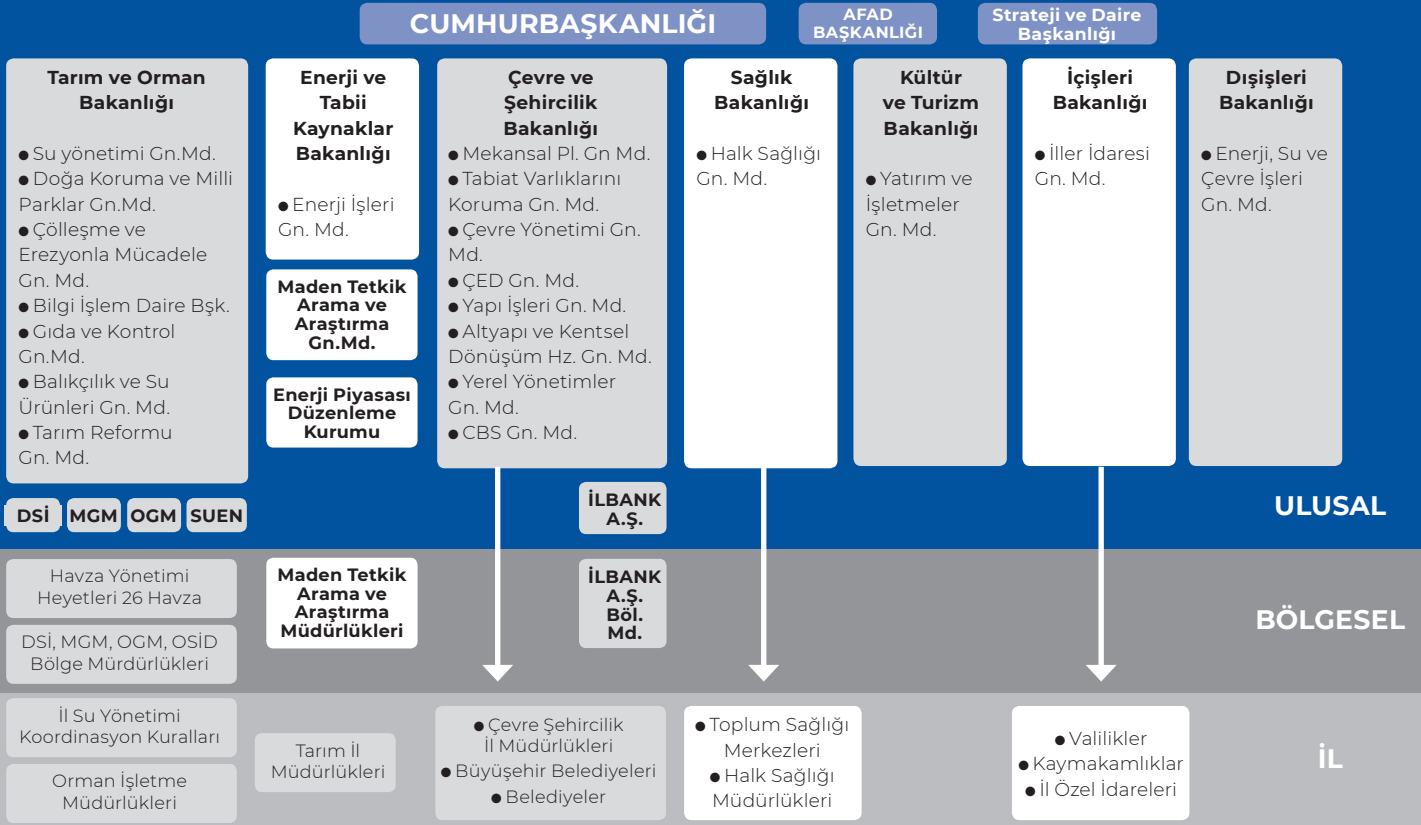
CUMHURBAŞKANLIĞI

AFAD BAŞKANLIĞI

Strateji ve Daire Başkanlığı

Tarım ve Orman Bakanlığı

● Su yönetimi Gn.Md.
● Doğa Koruma ve Milli Parklar Gn.Md.
● Çölleşme ve Erezyonla Mücadele Gn. Md.
● Bilgi İşlem Daire Bşk.
● Gıda ve Kontrol Gn.Md.
● Balıkçılık ve Su Ürünleri Gn. Md.
● Tarım Reformu Gn. Md.

DSİ MGM OGM SUEN

Enerji ve Tabii Kaynaklar Bakanlığı

● Enerji İşleri Gn. Md.

Maden Tetkik Arama ve Araştırma Gn.Md.

Enerji Piyasası Düzenleme Kurumu

Çevre ve Şehircilik Bakanlığı

● Mekansal Pl. Gn Md.
● Tabiat Varlıklarını Koruma Gn. Md.
● Çevre Yönetimi Gn. Md.
● ÇED Gn. Md.
● Yapı İşleri Gn. Md.
● Altyapı ve Kentsel Dönüşüm Hz. Gn. Md.
● Yerel Yönetimler Gn. Md.
● CBS Gn. Md.

İLBANK A.Ş.

Sağlık Bakanlığı

● Halk Sağlığı Gn. Md.

Kültür ve Turizm Bakanlığı

● Yatırım ve İşletmeler Gn. Md.

İçişleri Bakanlığı

● İller İdaresi Gn. Md.

Dışişleri Bakanlığı

● Enerji, Su ve Çevre İşleri Gn. Md.

ULUSAL

Havza Yönetimi Heyetleri 26 Havza

DSİ, MGM, OGM, OSİD Bölge Mürdürlükleri

Maden Tetkik Arama ve Araştırma Müdürlükleri

İLBANK A.Ş. Böl. Md.

BÖLGESEL

İl Su Yönetimi Koordinasyon Kuralları

Orman İşletme Müdürlükleri

Tarım İl Müdürlükleri

● Çevre Şehircilik İl Müdürlükleri
● Büyüşehir Belediyeleri
● Belediyeler

● Toplum Sağlığı Merkezleri
● Halk Sağlığı Müdürlükleri

● Valilikler
● Kaymakamlıklar
● İl Özel İdareleri

İL